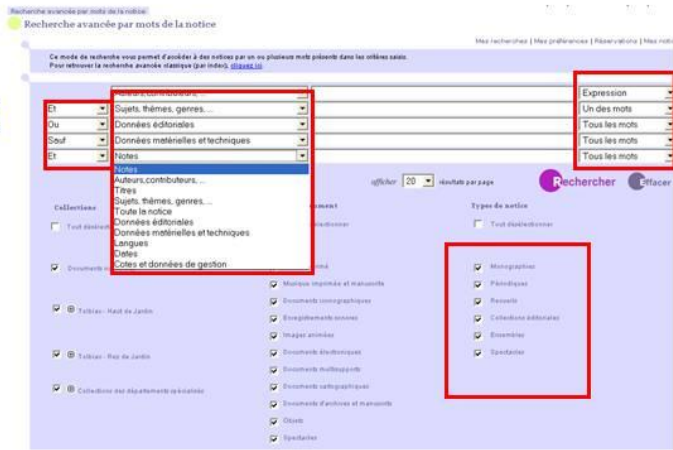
Recherche avancée par mots de la notice
Recherche avancée par mots de la notice

Mes recherches | Mes préférences | Réservations | Mes notic

Ce mode de recherche vous permet d'accéder à des notices par un ou plusieurs mots présents dans les critères saisis.
Pour retrouver la recherche avancée classique (par index), cliquez ici

Auteurs,contributeurs, ...
Expression
Et
Sujets, thèmes, genres, ...
Un des mots
Ou
Données éditoriales
Tous les mots
Sauf
Données matérielles et techniques
Tous les mots
Et
Notes
Tous les mots

Notes
Auteurs,contributeurs, ...
Titres
Sujets, thèmes, genres, ...
Toute la notice
Données éditoriales
Données matérielles et techniques
Langues
Dates
Cotes et données de gestion

afficher 20 résultats par page
Rechercher
Effacer

Collections
Tout désélectionner
Documents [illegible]
Tolbiac - Haut de Jardin
Tolbiac - Rez de Jardin
Collections des départements spécialisés

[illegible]ment
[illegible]électionner
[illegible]primé
Musique imprimée et manuscrite
Documents iconographiques
Enregistrements sonores
Images animées
Documents électroniques
Documents multisupports
Documents cartographiques
Documents d'archives et manuscrits
Objets
Spectacles

Types de notice
Tout désélectionner
Monographies
Périodiques
Recueils
Collections éditoriales
Ensembles
Spectacles